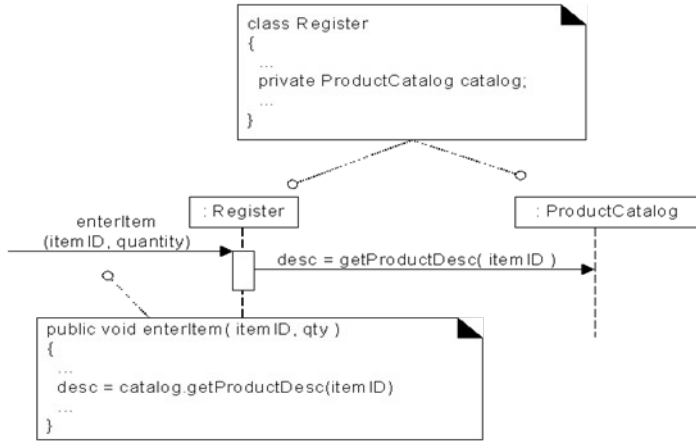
class Register
{
...
private ProductCatalog catalog;
...
}

: Register

: ProductCatalog

enterItem
(itemID, quantity)

desc = getProductDesc( itemID )

public void enterItem( itemID, qty )
{
...
desc = catalog.getProductDesc(itemID)
...
}